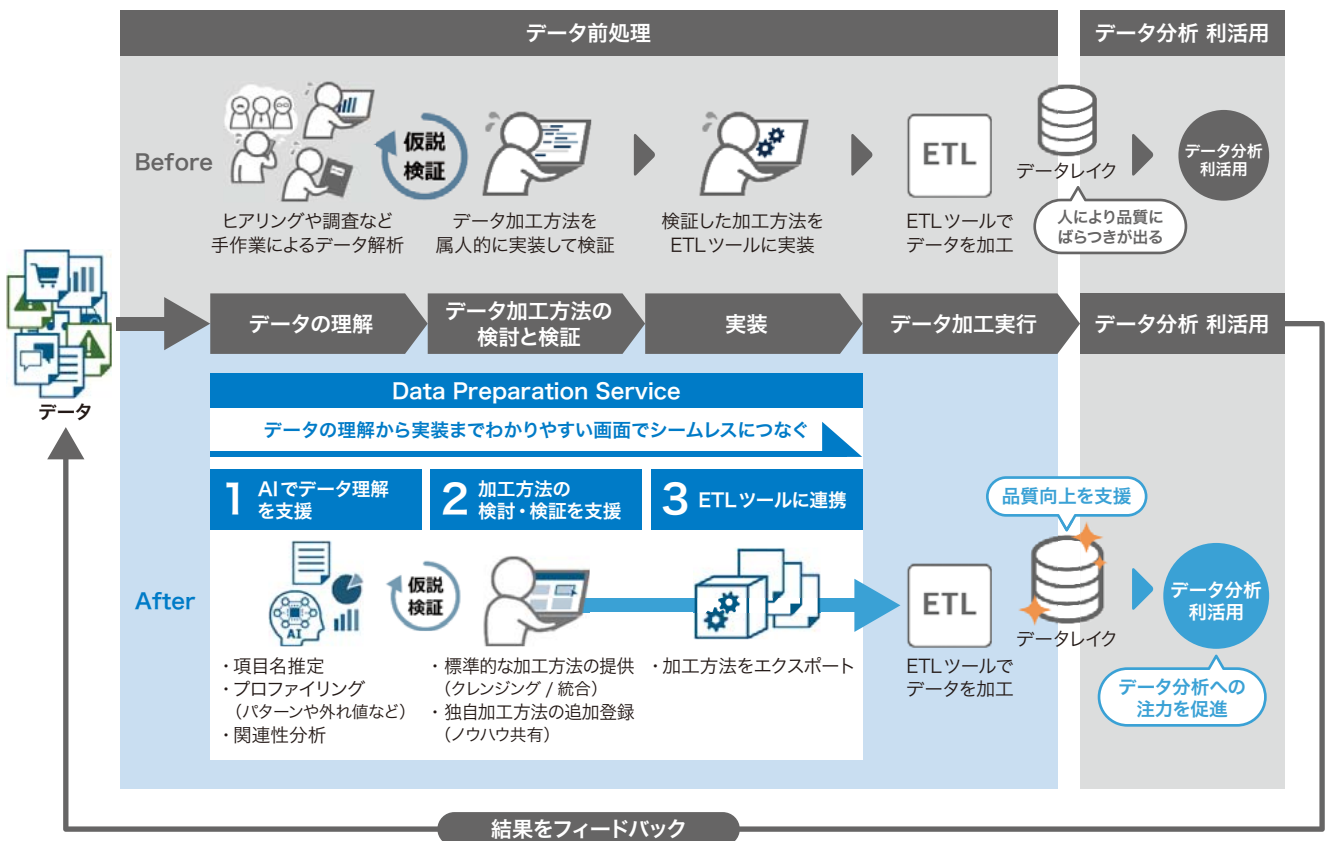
データ前処理

データ分析 利活用

Before

仮説 検証

ヒアリングや調査など手作業によるデータ解析

データ加工方法を属人的に実装して検証

検証した加工方法をETLツールに実装

ETL

ETLツールでデータを加工

データレイク

人により品質にばらつきが出る

データ分析 利活用

データ

データの理解

データ加工方法の検討と検証

実装

データ加工実行

データ分析 利活用

Data Preparation Service

データの理解から実装までわかりやすい画面でシームレスにつなぐ

1 AIでデータ理解を支援

2 加工方法の検討・検証を支援

3 ETLツールに連携

After

AI

仮説 検証

・項目名推定
・プロファイリング
（パターンや外れ値など）
・関連性分析

・標準的な加工方法の提供
（クレンジング / 統合）
・独自加工方法の追加登録
（ノウハウ共有）

・加工方法をエクスポート

ETL

ETLツールでデータを加工

品質向上を支援

データレイク

データ分析 利活用

データ分析への注力を促進

結果をフィードバック